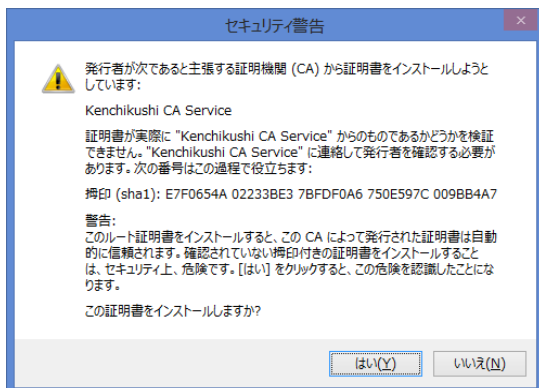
セキュリティ警告

発行者が次であると主張する証明機関 (CA) から証明書をインストールしようとしています:

Kenchikushi CA Service

証明書が実際に "Kenchikushi CA Service" からのものであるかどうかを検証できません。"Kenchikushi CA Service" に連絡して発行者を確認する必要があります。次の番号はこの過程で役立ちます:

拇印 (sha1): E7F0654A 02233BE3 7BFDF0A6 750E597C 009BB4A7

警告:
このルート証明書をインストールすると、この CA によって発行された証明書は自動的に信頼されます。確認されていない拇印付きの証明書をインストールすることは、セキュリティ上、危険です。[はい] をクリックすると、この危険を認識したことになります。

この証明書をインストールしますか?

はい(Y)

いいえ(N)